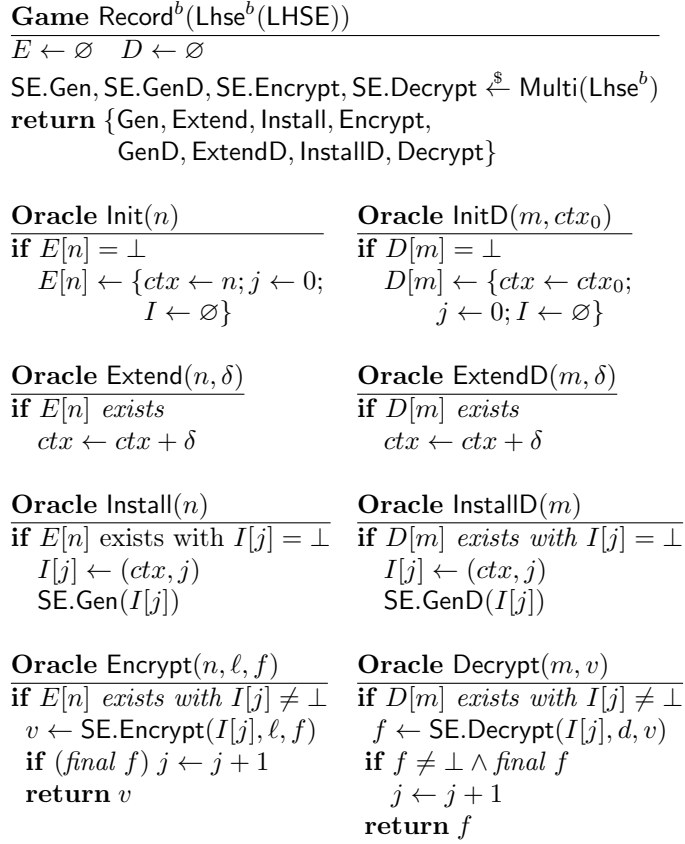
**Game** Record$^b$(Lhse$^b$(LHSE))

$E \leftarrow \varnothing \quad D \leftarrow \varnothing$

SE.Gen, SE.GenD, SE.Encrypt, SE.Decrypt $\xleftarrow{\$}$ Multi(Lhse$^b$)
**return** {Gen, Extend, Install, Encrypt, GenD, ExtendD, InstallD, Decrypt}

**Oracle** Init($n$)
**if** $E[n] = \bot$
$E[n] \leftarrow \{ctx \leftarrow n; j \leftarrow 0; I \leftarrow \varnothing\}$

**Oracle** InitD($m, ctx_0$)
**if** $D[m] = \bot$
$D[m] \leftarrow \{ctx \leftarrow ctx_0; j \leftarrow 0; I \leftarrow \varnothing\}$

**Oracle** Extend($n, \delta$)
**if** $E[n]$ *exists*
$ctx \leftarrow ctx + \delta$

**Oracle** ExtendD($m, \delta$)
**if** $D[m]$ *exists*
$ctx \leftarrow ctx + \delta$

**Oracle** Install($n$)
**if** $E[n]$ exists with $I[j] = \bot$
$I[j] \leftarrow (ctx, j)$
SE.Gen($I[j]$)

**Oracle** InstallD($m$)
**if** $D[m]$ *exists with* $I[j] = \bot$
$I[j] \leftarrow (ctx, j)$
SE.GenD($I[j]$)

**Oracle** Encrypt($n, \ell, f$)
**if** $E[n]$ *exists with* $I[j] \neq \bot$
$v \leftarrow$ SE.Encrypt($I[j], \ell, f$)
**if** (*final* $f$) $j \leftarrow j + 1$
**return** $v$

**Oracle** Decrypt($m, v$)
**if** $D[m]$ *exists with* $I[j] \neq \bot$
$f \leftarrow$ SE.Decrypt($I[j], d, v$)
**if** $f \neq \bot \wedge$ *final* $f$
$j \leftarrow j + 1$
**return** $f$